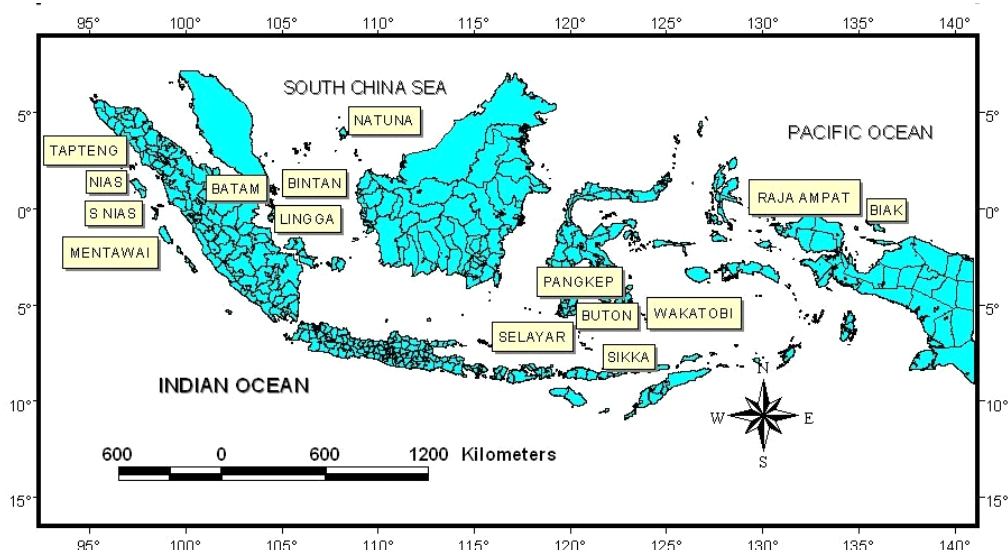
95° 100° 105° 110° 115° 120° 125° 130° 135° 140°

5° 0° 5° 10° 15°

5° 0° 5° 10° 15°

SOUTH CHINA SEA

NATUNA

PACIFIC OCEAN

TAPTENG

NIAS

S NIAS

MENTAWAI

BATAM

BINTAN

LINGGA

RAJA AMPAT

BIAK

PANGKEP

BUTON

WAKATOBI

SELAYAR

SIKKA

INDIAN OCEAN

N
W E
S

600 0 600 1200 Kilometers

95° 100° 105° 110° 115° 120° 125° 130° 135° 140°